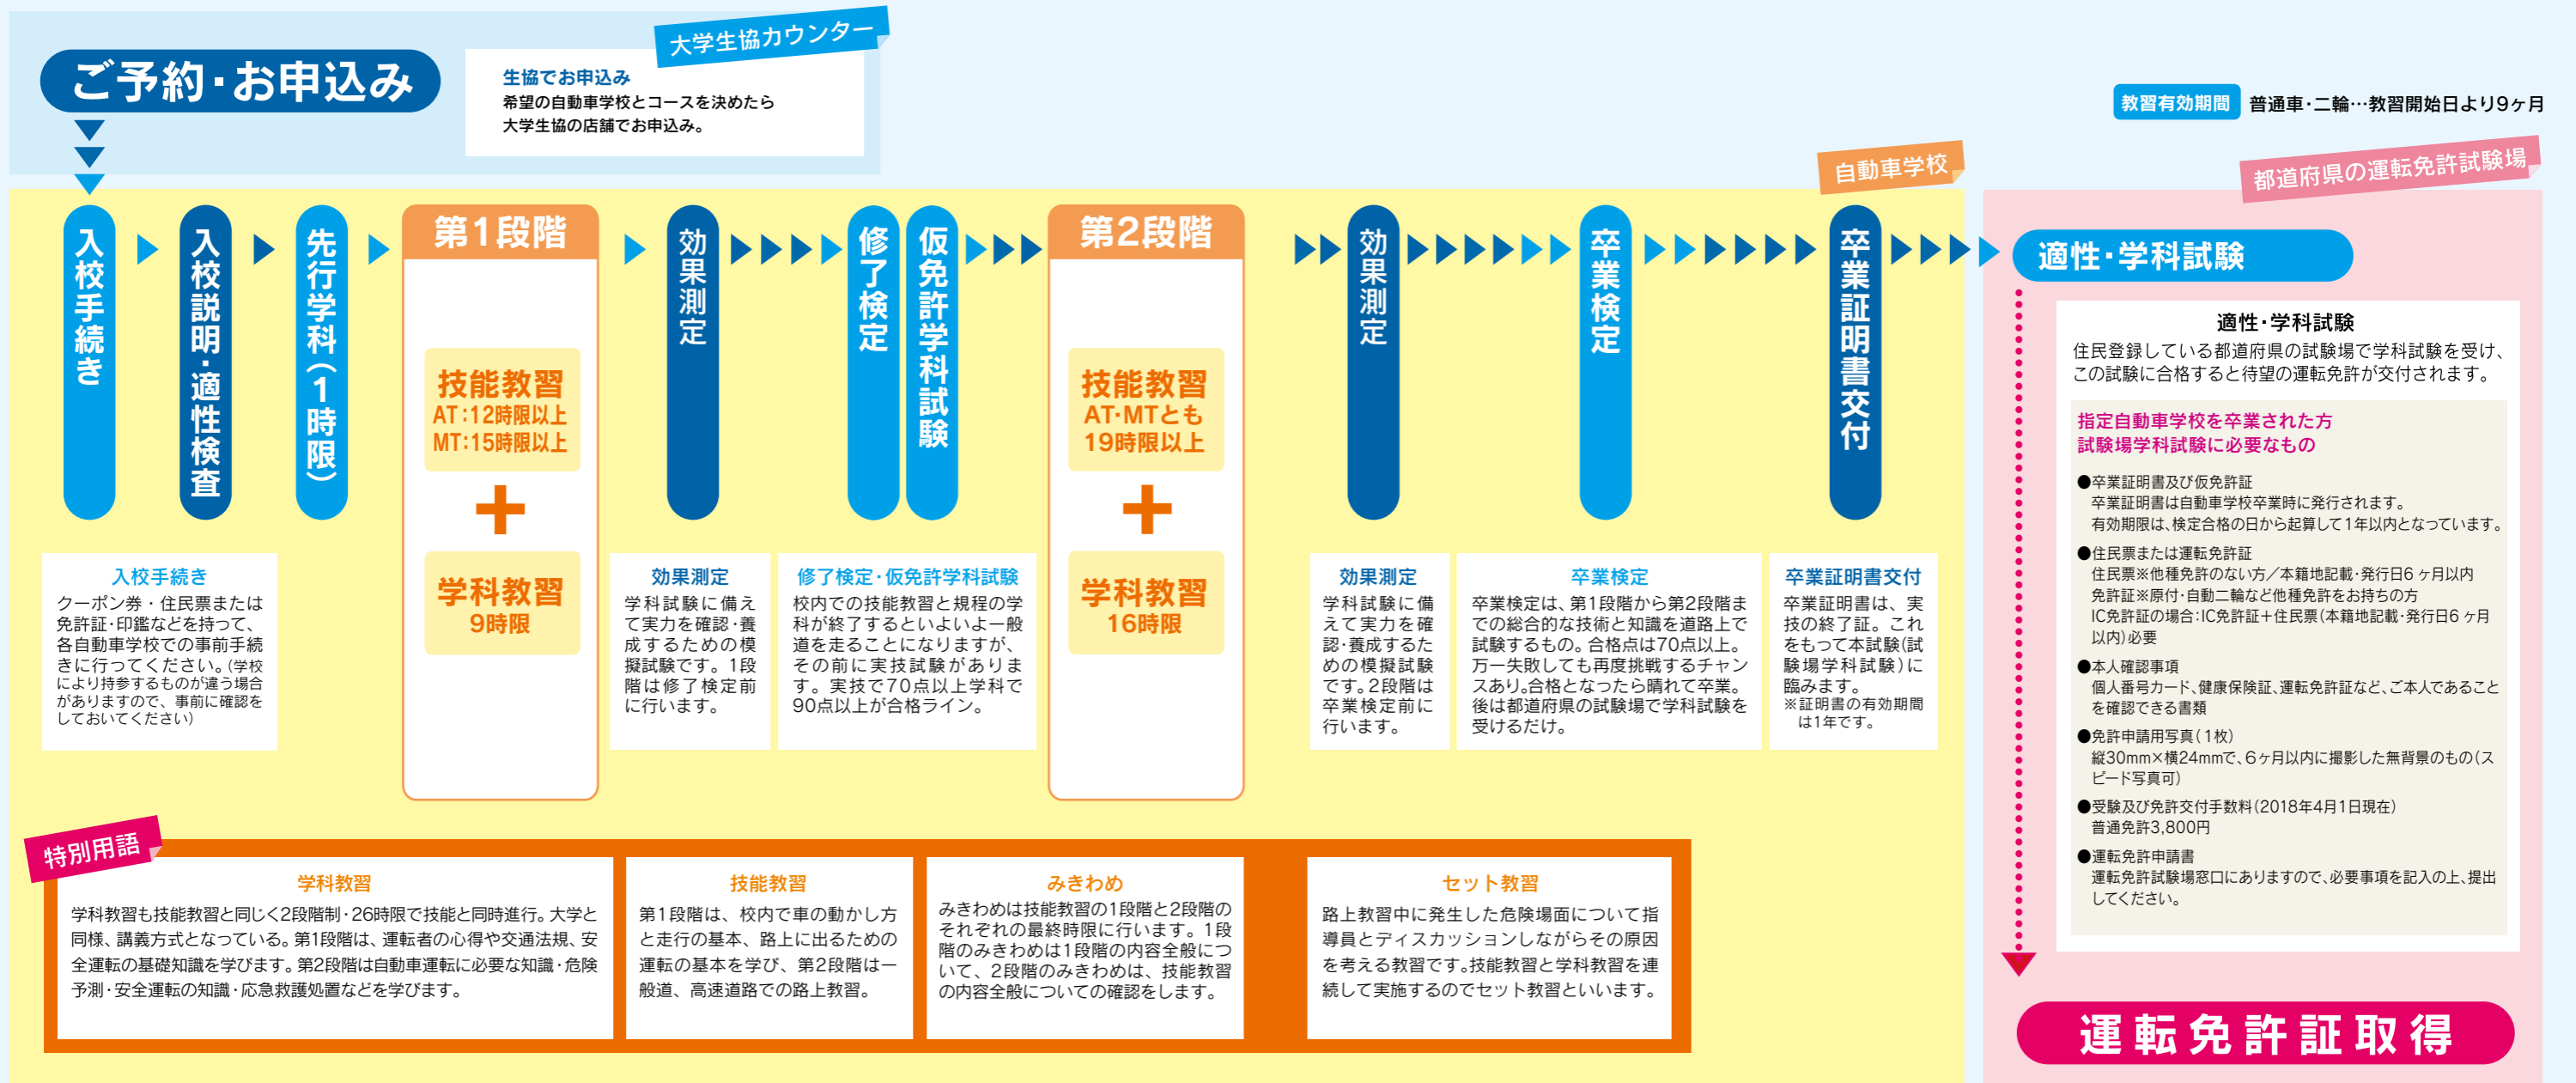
ご予約・お申込み

大学生協カウンター
生協でお申込み
希望の自動車学校とコースを決めたら大学生協の店舗でお申込み。

教習有効期間 普通車・二輪…教習開始日より9ヶ月

自動車学校
都道府県の運転免許試験場

入校手続き
入校説明・適性検査
先行学科(1時限)
第1段階
技能教習
AT:12時限以上
MT:15時限以上
+
学科教習
9時限
効果測定
修了検定
仮免許学科試験
第2段階
技能教習
AT・MTとも
19時限以上
+
学科教習
16時限
効果測定
卒業検定
卒業証明書交付
適性・学科試験

入校手続き
クーポン券・住民票または免許証・印鑑などを持って、各自動車学校での事前手続きに行ってください。(学校により持参するものが違う場合がありますので、事前に確認をしておいてください)

効果測定
学科試験に備えて実力を確認・養成するための模擬試験です。1段階は修了検定前に行います。

修了検定・仮免許学科試験
校内での技能教習と規程の学科が終了するといよいよ一般道を走ることになりますが、その前に実技試験があります。実技で70点以上学科で90点以上が合格ライン。

効果測定
学科試験に備えて実力を確認・養成するための模擬試験です。2段階は卒業検定前に行います。

卒業検定
卒業検定は、第1段階から第2段階までの総合的な技術と知識を道路上で試験するもの。合格点は70点以上。万一失敗しても再度挑戦するチャンスあり。合格となったら晴れて卒業。後は都道府県の試験場で学科試験を受けるだけ。

卒業証明書交付
卒業証明書は、実技の終了証。これをもって本試験(試験場学科試験)に臨みます。
※証明書の有効期間は1年です。

適性・学科試験
住民登録している都道府県の試験場で学科試験を受け、この試験に合格すると待望の運転免許が交付されます。

指定自動車学校を卒業された方
試験場学科試験に必要なもの

●卒業証明書及び仮免許証
卒業証明書は自動車学校卒業時に発行されます。
有効期限は、検定合格の日から起算して1年以内となっています。
●住民票または運転免許証
住民票※他種免許のない方/本籍地記載・発行日6ヶ月以内
免許証※原付・自動二輪など他種免許をお持ちの方
IC免許証の場合:IC免許証+住民票(本籍地記載・発行日6ヶ月以内)必要
●本人確認事項
個人番号カード、健康保険証、運転免許証など、ご本人であることを確認できる書類
●免許申請用写真(1枚)
縦30mm×横24mmで、6ヶ月以内に撮影した無背景のもの(スピード写真可)
●受験及び免許交付手数料(2018年4月1日現在)
普通免許3,800円
●運転免許申請書
運転免許試験場窓口にありますので、必要事項を記入の上、提出してください。

運転免許証取得

特別用語

学科教習
学科教習も技能教習と同じく2段階制・26時限で技能と同時進行。大学と同様、講義方式となっている。第1段階は、運転者の心得や交通法規、安全運転の基礎知識を学びます。第2段階は自動車運転に必要な知識・危険予測・安全運転の知識・応急救護処置などを学びます。

技能教習
第1段階は、校内で車の動かし方と走行の基本、路上に出るための運転の基本を学び、第2段階は一般道、高速道路での路上教習。

みきわめ
みきわめは技能教習の1段階と2段階のそれぞれの最終時限に行います。1段階のみきわめは1段階の内容全般について、2段階のみきわめは、技能教習の内容全般についての確認をします。

セット教習
路上教習中に発生した危険場面について指導員とディスカッションしながらその原因を考える教習です。技能教習と学科教習を連続して実施するのでセット教習といいます。